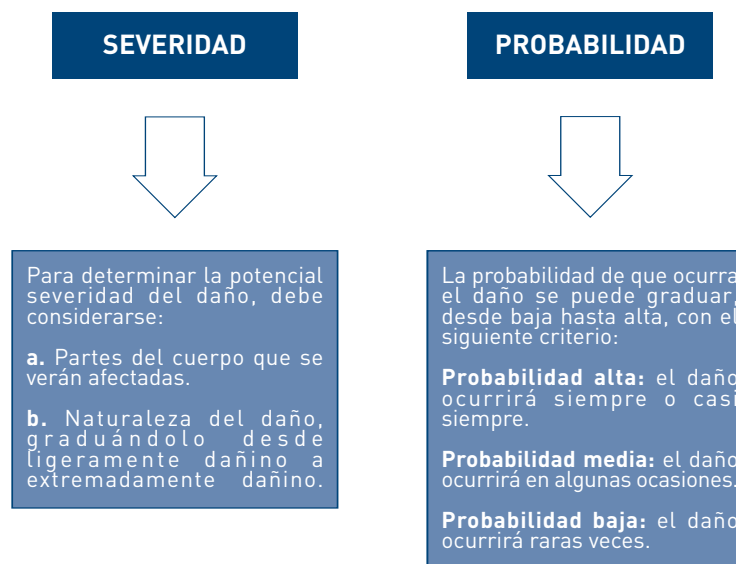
SEVERIDAD

PROBABILIDAD

Para determinar la potencial severidad del daño, debe considerarse:

**a.** Partes del cuerpo que se verán afectadas.

**b.** Naturaleza del daño, graduándolo desde ligeramente dañino a extremadamente dañino.

La probabilidad de que ocurra el daño se puede graduar, desde baja hasta alta, con el siguiente criterio:

**Probabilidad alta:** el daño ocurrirá siempre o casi siempre.

**Probabilidad media:** el daño ocurrirá en algunas ocasiones.

**Probabilidad baja:** el daño ocurrirá raras veces.